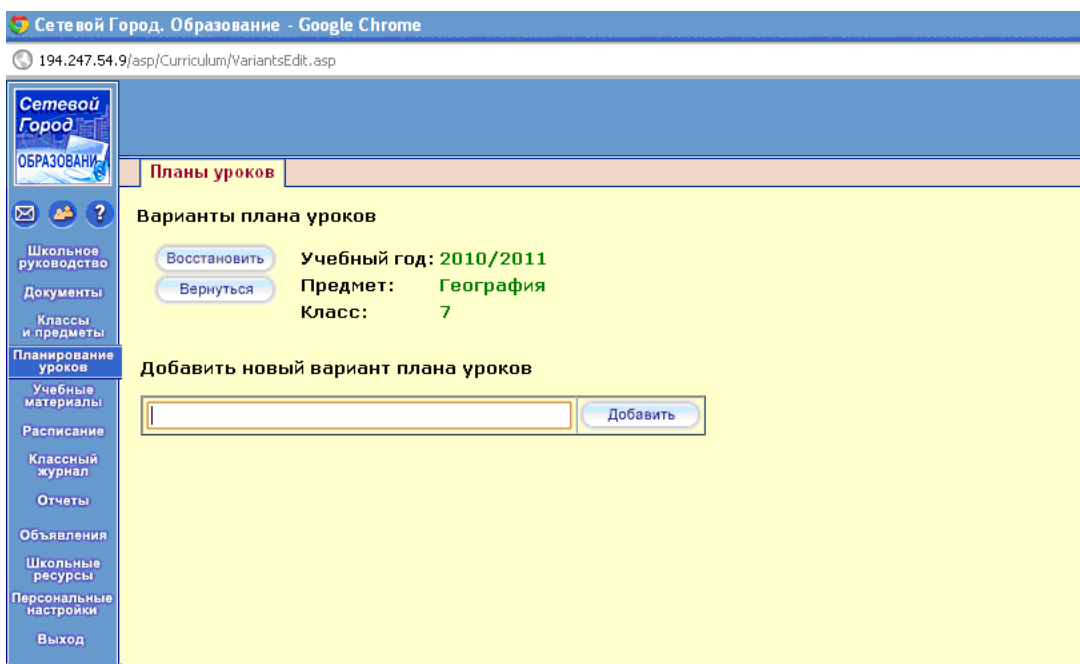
Сетевой Город. Образование - Google Chrome

194.247.54.9/asp/Curriculum/VariantsEdit.asp

Сетевой Город ОБРАЗОВАНИ

Школьное руководство
Документы
Классы и предметы
Планирование уроков
Учебные материалы
Расписание
Классный журнал
Отчеты
Объявления
Школьные ресурсы
Персональные настройки
Выход

Планы уроков

Варианты плана уроков

Восстановить
Вернуться

| Учебный год: | 2010/2011 |
|---|---|
| Предмет: | География |
| Класс: | 7 |

Добавить новый вариант плана уроков

Добавить